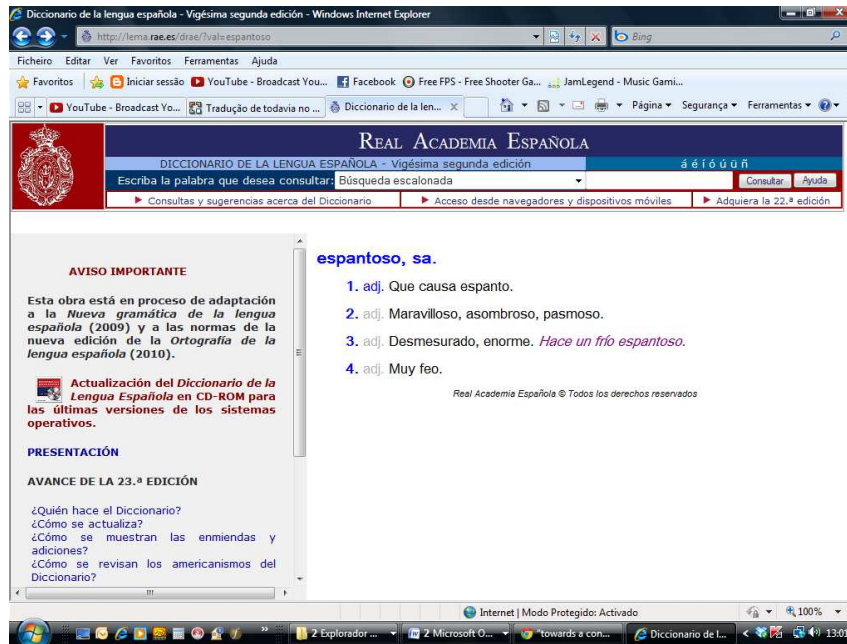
Diccionario de la lengua española - Vigésima segunda edición - Windows Internet Explorer

http://lema.rae.es/drae/?val=espantoso

Bing

Ficheiro Editar Ver Favoritos Ferramentas Ajuda

Favoritos | Iniciar sessão | YouTube - Broadcast You... | Facebook | Free FPS - Free Shooter Ga... | JamLegend - Music Gami...

YouTube - Broadcast Yo... | Tradução de todavia no ... | Diccionario de la len... ×

Página ▾ Segurança ▾ Ferramentas ▾

REAL ACADEMIA ESPAÑOLA

DICCIONARIO DE LA LENGUA ESPAÑOLA - Vigésima segunda edición

á é í ó ú ü ñ

Escriba la palabra que desea consultar: Búsqueda escalonada

Consultar Ayuda

▶ Consultas y sugerencias acerca del Diccionario ▶ Acceso desde navegadores y dispositivos móviles ▶ Adquiera la 22.ª edición

AVISO IMPORTANTE

Esta obra está en proceso de adaptación a la *Nueva gramática de la lengua española* (2009) y a las normas de la nueva edición de la *Ortografía de la lengua española* (2010).

Actualización del *Diccionario de la Lengua Española* en CD-ROM para las últimas versiones de los sistemas operativos.

PRESENTACIÓN

AVANCE DE LA 23.ª EDICIÓN

¿Quién hace el Diccionario?
¿Cómo se actualiza?
¿Cómo se muestran las enmiendas y adiciones?
¿Cómo se revisan los americanismos del Diccionario?

espantoso, sa.

1. adj. Que causa espanto.

2. adj. Maravilloso, asombroso, pasmoso.

3. adj. Desmesurado, enorme. *Hace un frío espantoso.*

4. adj. Muy feo.

Real Academia Española © Todos los derechos reservados

Internet | Modo Protegido: Activado

100%

2 Explorador ... | 2 Microsoft O... | "towards a con... | Diccionario de l... | 13:01